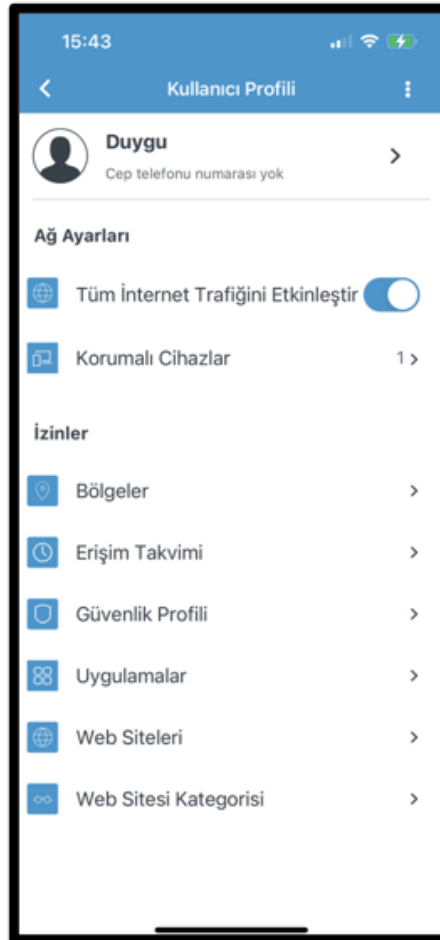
15:43

Kullanıcı Profili

Duygu
Cep telefonu numarası yok

Ağ Ayarları

Tüm İnternet Trafiğini Etkinleştir

Korumalı Cihazlar 1

İzinler

Bölgeler

Erişim Takvimi

Güvenlik Profili

Uygulamalar

Web Siteleri

Web Sitesi Kategorisi